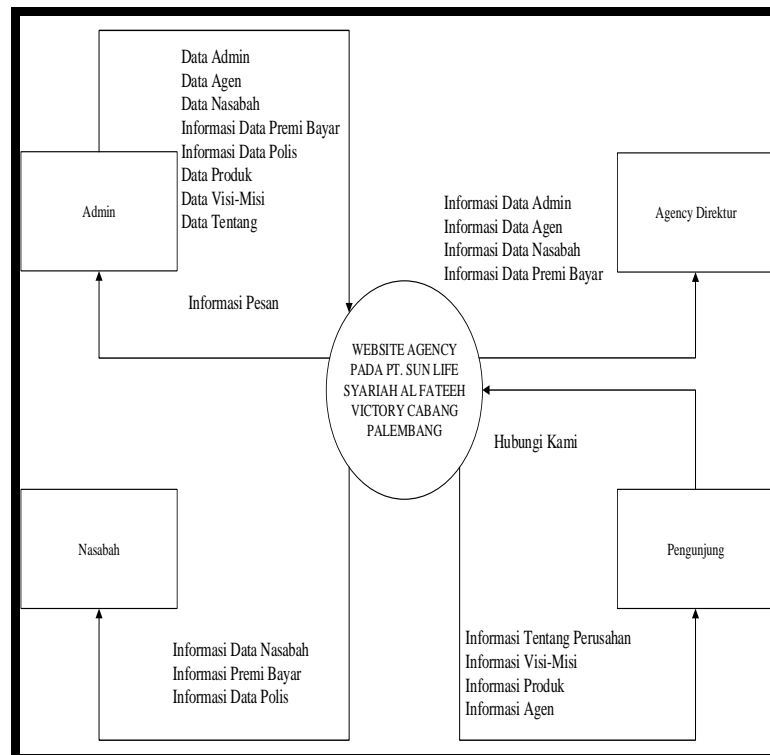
Data Admin
Data Agen
Data Nasabah
Informasi Data Premi Bayar
Informasi Data Polis
Data Produk
Data Visi-Misi
Data Tentang

Admin

Informasi Data Admin
Informasi Data Agen
Informasi Data Nasabah
Informasi Data Premi Bayar

Agency Direktur

Informasi Pesan

WEBSITE AGENCY PADA PT. SUN LIFE SYARIAH AL FATEEH VICTORY CABANG PALEMBANG

Hubungi Kami

Nasabah

Pengunjung

Informasi Data Nasabah
Informasi Premi Bayar
Informasi Data Polis

Informasi Tentang Perusahan
Informasi Visi-Misi
Informasi Produk
Informasi Agen